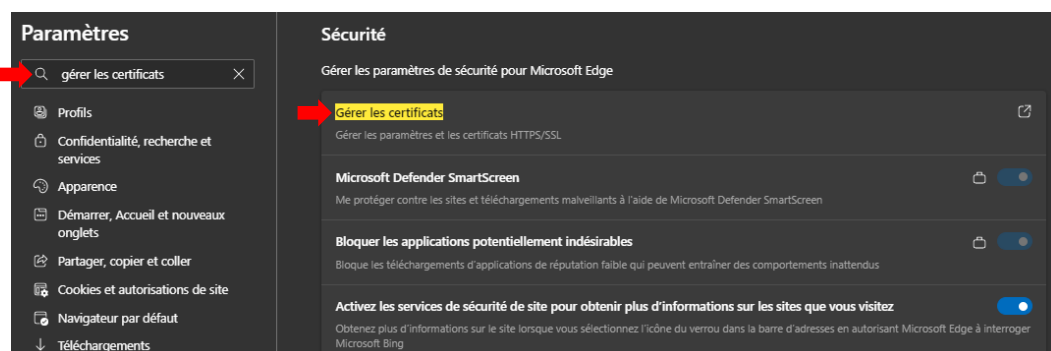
Paramètres

gérer les certificats

Profils

Confidentialité, recherche et services

Apparence

Démarrer, Accueil et nouveaux onglets

Partager, copier et coller

Cookies et autorisations de site

Navigateur par défaut

Téléchargements

Sécurité

Gérer les paramètres de sécurité pour Microsoft Edge

Gérer les certificats

Gérer les paramètres et les certificats HTTPS/SSL

Microsoft Defender SmartScreen

Me protéger contre les sites et téléchargements malveillants à l'aide de Microsoft Defender SmartScreen

Bloquer les applications potentiellement indésirables

Bloque les téléchargements d'applications de réputation faible qui peuvent entraîner des comportements inattendus

Activez les services de sécurité de site pour obtenir plus d'informations sur les sites que vous visitez

Obtenez plus d'informations sur le site lorsque vous sélectionnez l'icône du verrou dans la barre d'adresses en autorisant Microsoft Edge à interroger Microsoft Bing